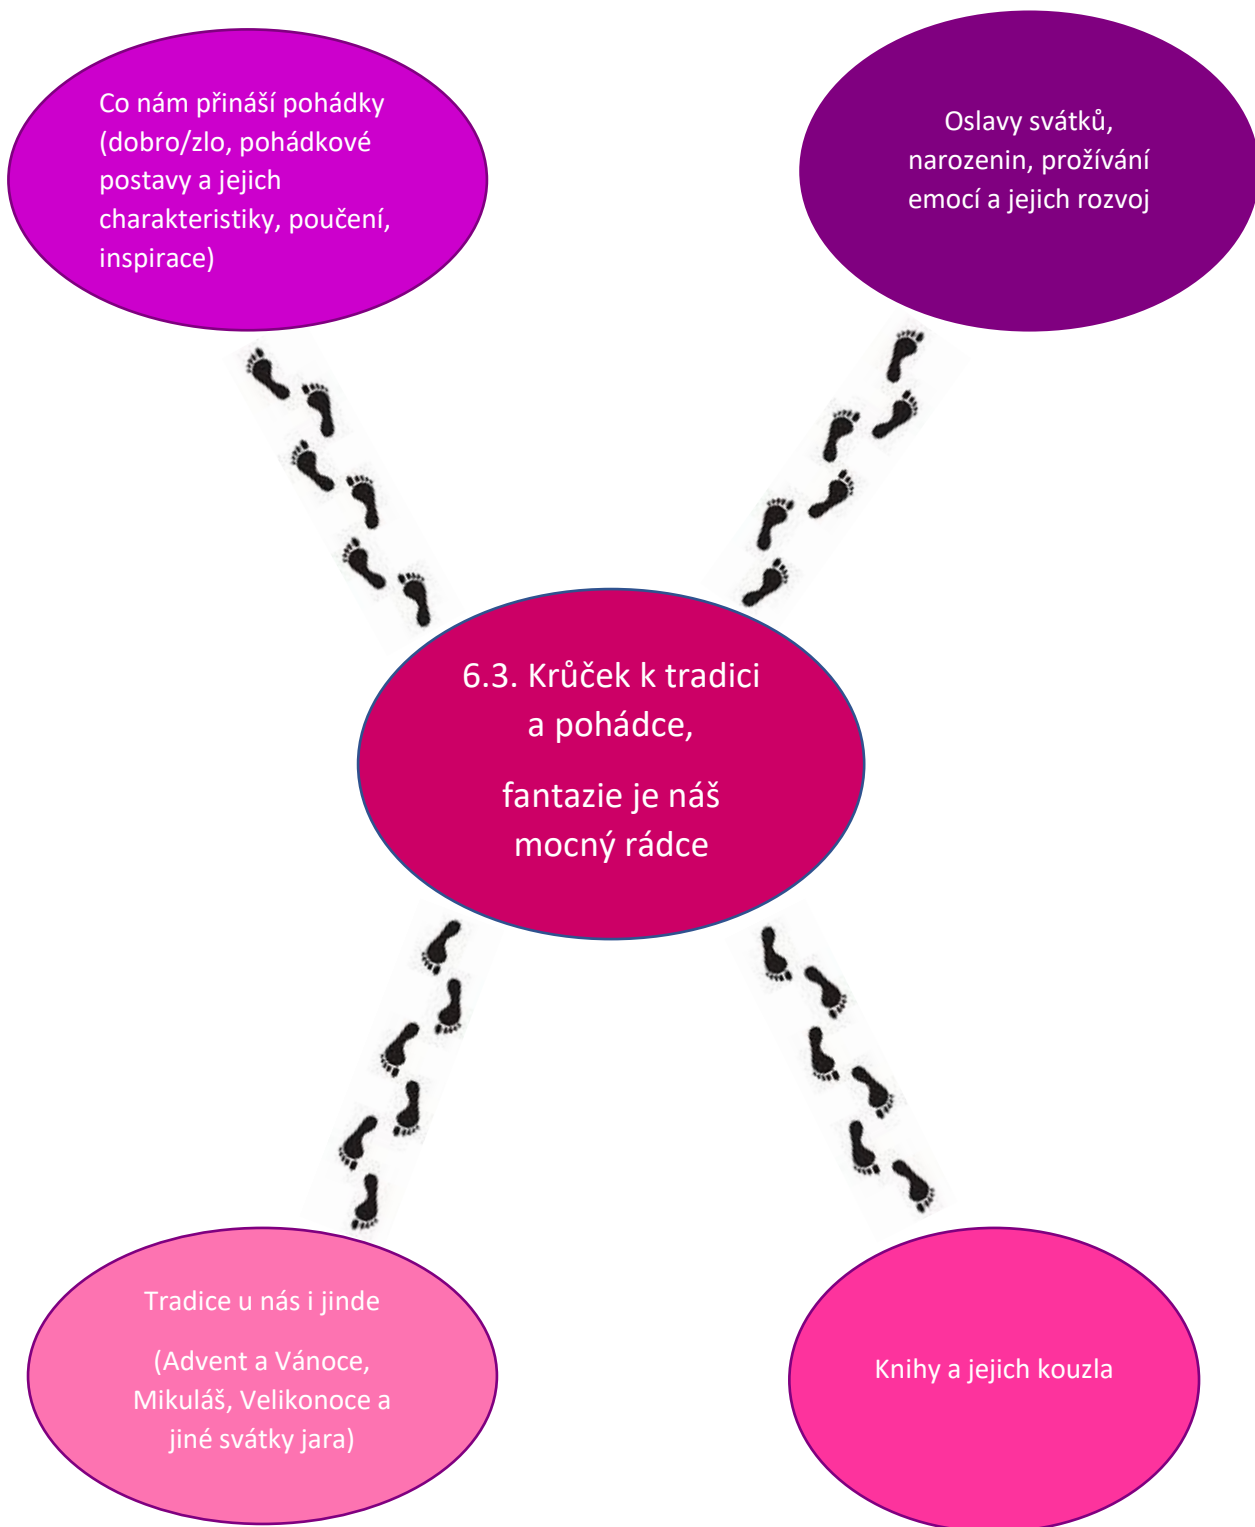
Co nám přináší pohádky (dobro/zlo, pohádkové postavy a jejich charakteristiky, poučení, inspirace)

Oslavy svátků, narozenin, prožívání emocí a jejich rozvoj

6.3. Krůček k tradici a pohádce,

fantazie je náš mocný rádce

Tradice u nás i jinde

(Advent a Vánoce, Mikuláš, Velikonoce a jiné svátky jara)

Knihy a jejich kouzla